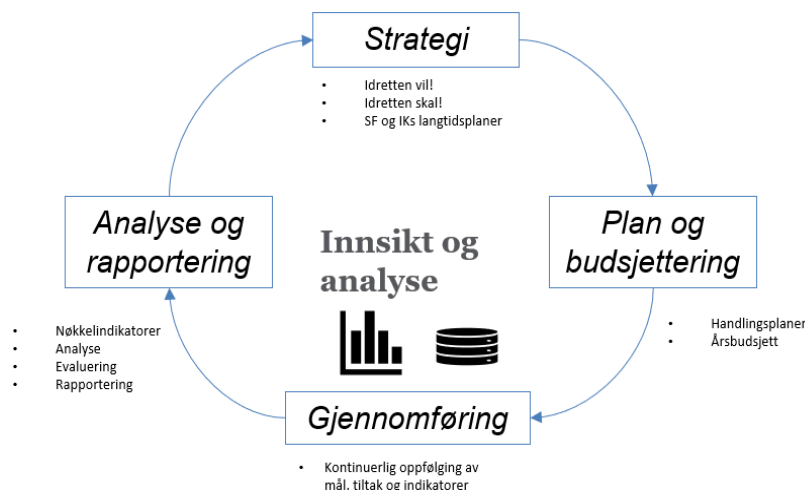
Strategi

- Idretten vil!
- Idretten skal!
- SF og IKs langtidsplaner

Plan og budsjettering

- Handlingsplaner
- Årsbudsjett

Gjennomføring

- Kontinuerlig oppfølging av mål, tiltak og indikatorer

Analyse og rapportering

- Nøkkelindikatorer
- Analyse
- Evaluering
- Rapportering

Innsikt og analyse